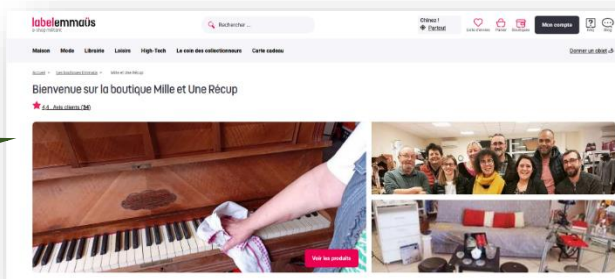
labelemmaüs
e-shop militant

Rechercher ...

Chiness !
Portrait

Liste d'envies Panier Boutiques

Mon compte

Aide Blog

Maison Mode Librairie Loisirs High-Tech Le coin des collectionneurs Carte cadeau

Donner un objet

Accueil > Les boutiques Emmaüs > Mille et Une Récup

Bienvenue sur la boutique Mille et Une Récup

4.6 Avis clients (94)

Voir les produits